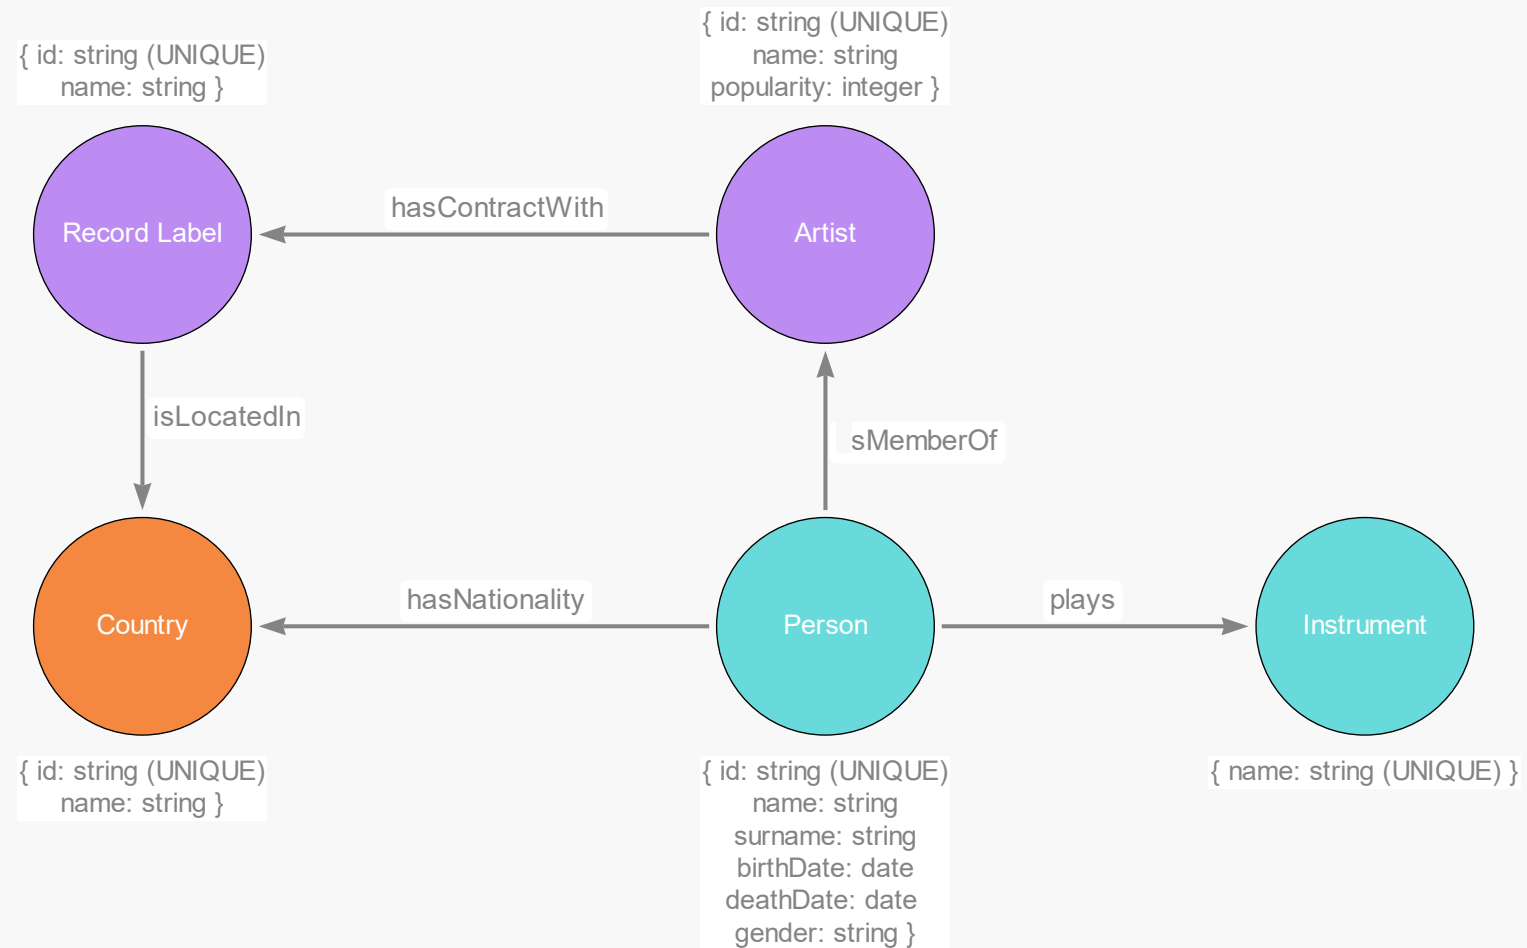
{ id: string (UNIQUE)
name: string }

{ id: string (UNIQUE)
name: string
popularity: integer }

Record Label

hasContractWith

Artist

isLocatedIn

sMemberOf

Country

hasNationality

Person

plays

Instrument

{ id: string (UNIQUE)
name: string }

{ id: string (UNIQUE)
name: string
surname: string
birthDate: date
deathDate: date
gender: string }

{ name: string (UNIQUE) }